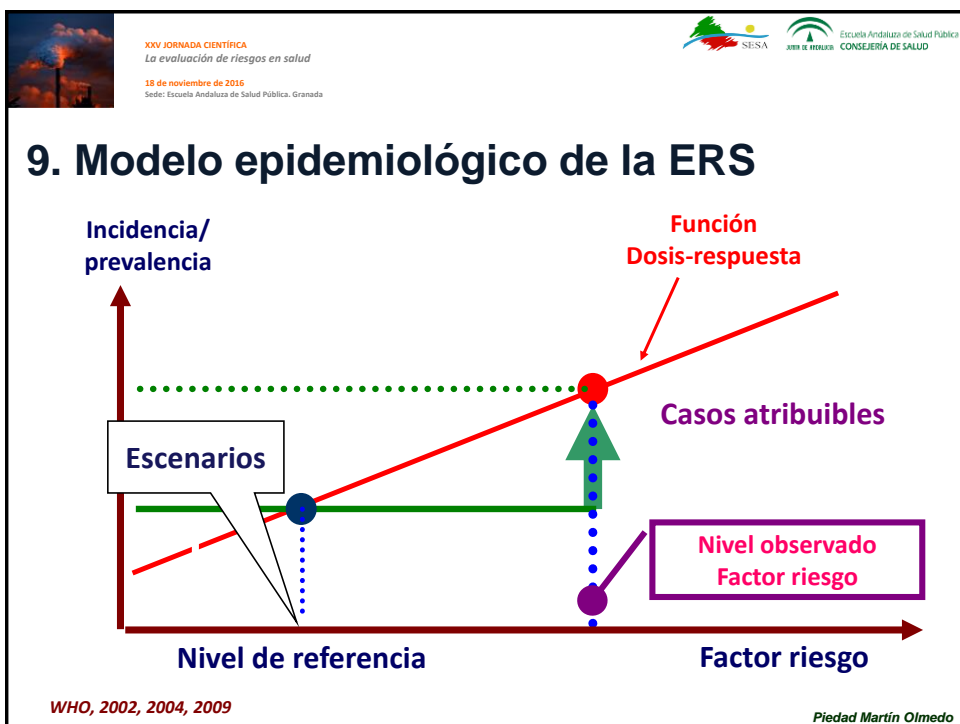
XXV JORNADA CIENTÍFICA
La evaluación de riesgos en salud

18 de noviembre de 2016
Sede: Escuela Andaluza de Salud Pública. Granada

SESA

JUNTA DE ANDALUCIA CONSEJERÍA DE SALUD

Escuela Andaluza de Salud Pública

9. Modelo epidemiológico de la ERS

Incidencia/ prevalencia

Función Dosis-respuesta

Casos atribuibles

Escenarios

Nivel observado Factor riesgo

Nivel de referencia

Factor riesgo

WHO, 2002, 2004, 2009

Piedad Martín Olmedo